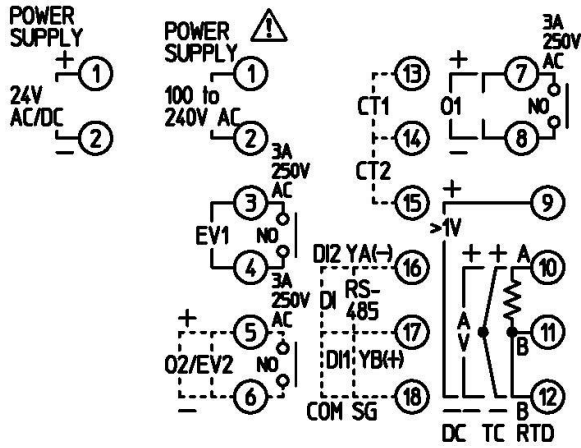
POWER SUPPLY
+ 1
24V AC/DC
− 2

POWER SUPPLY ⚠
1
100 to 240V AC
2

3A 250V AC
3
EV1 NO
4
3A 250V AC
+ 5
O2/EV2 NO
− 6

13
CT1
14
CT2
15

+ 7
O1 NO
− 8
3A 250V AC

+ 9
>1V

DI2 YA(−) 16
DI RS-485
17
DI1 YB(+)
18
COM SG

+ + A 10
A V
B 11
B 12
DC TC RTD